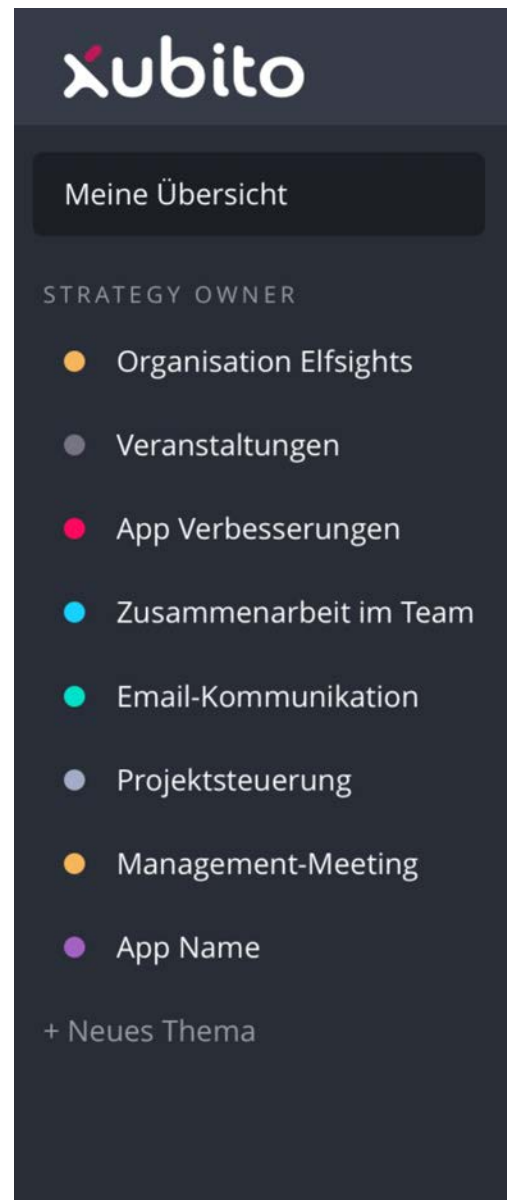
xubito

Meine Übersicht

STRATEGY OWNER

Organisation Elfsights

Veranstaltungen

App Verbesserungen

Zusammenarbeit im Team

Email-Kommunikation

Projektsteuerung

Management-Meeting

App Name

+ Neues Thema